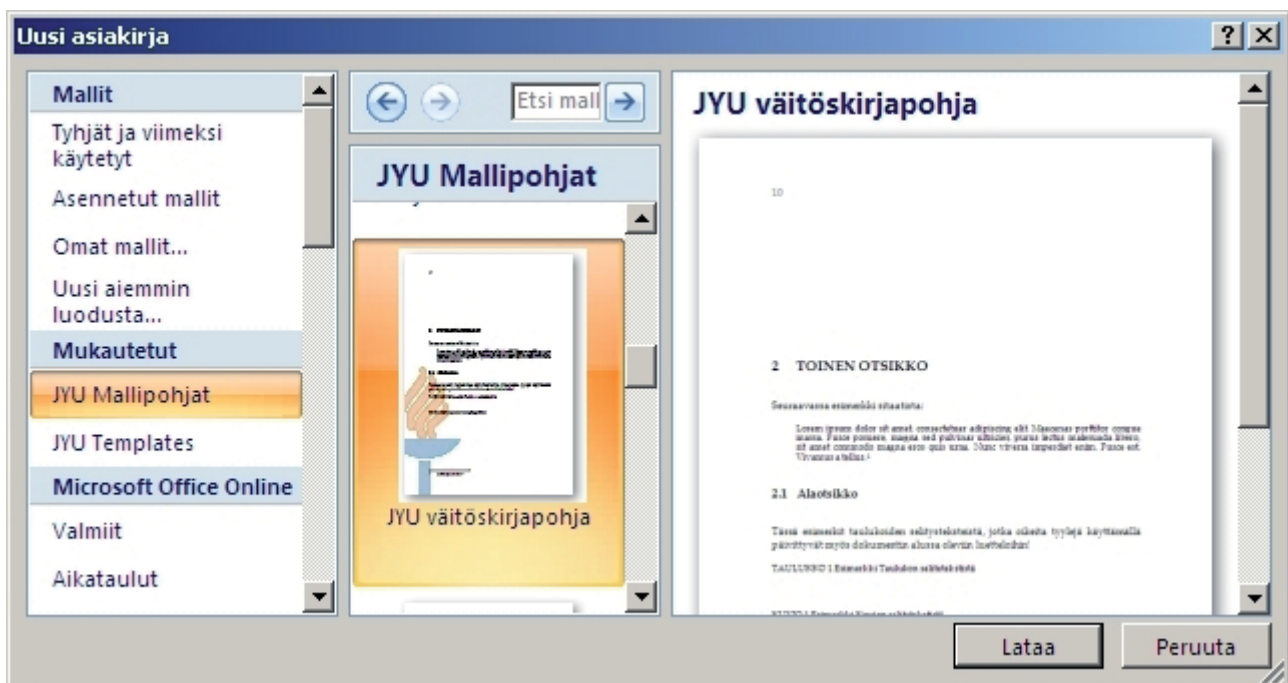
Uusi asiakirja

?

Mallit

Tyhjät ja viimeksi käytetyt

Asennetut mallit

Omat mallit...

Uusi aiemmin luodusta...

Mukautetut

JYU Mallipohjat

JYU Templates

Microsoft Office Online

Valmiit

Aikataulut

Etsi mall

JYU Mallipohjat

JYU väitöskirjapohja

JYU väitöskirjapohja

10

2 TOINEN OTSIKKO

Seuraavassa esimerkki sitaatista:

Lorem ipsum dolor sit amet, consectetuer adipiscing elit. Maecenas porttitor congue massa. Fusce posuere, magna sed pulvinar ultricies, purus lectus malesuada libero, sit amet commodo magna eros quis urna. Nunc viverra imperdiet enim. Fusce est. Vivamus a tellus.

2.1 Alaotsikko

Tässä esimerkit taulukoiden selitysteksteistä, jotka oikeita tyylejä käyttämällä päivittyvät myös dokumentin alussa olevaan luetteloihin!

TAULUKKO 1 Esimerkki Taulukon selitetekstistä

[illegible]

Lataa

Peruuta